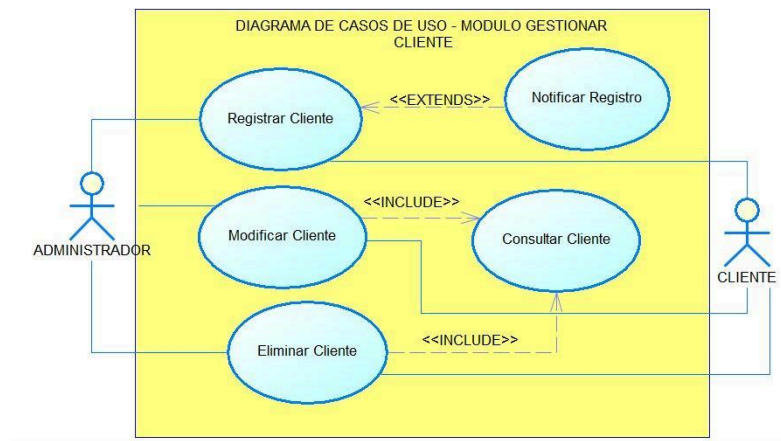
DIAGRAMA DE CASOS DE USO - MODULO GESTIONAR CLIENTE

Registrar Cliente

<<EXTENDS>>

Notificar Registro

Modificar Cliente

<<INCLUDE>>

Consultar Cliente

Eliminar Cliente

<<INCLUDE>>

ADMINISTRADOR

CLIENTE